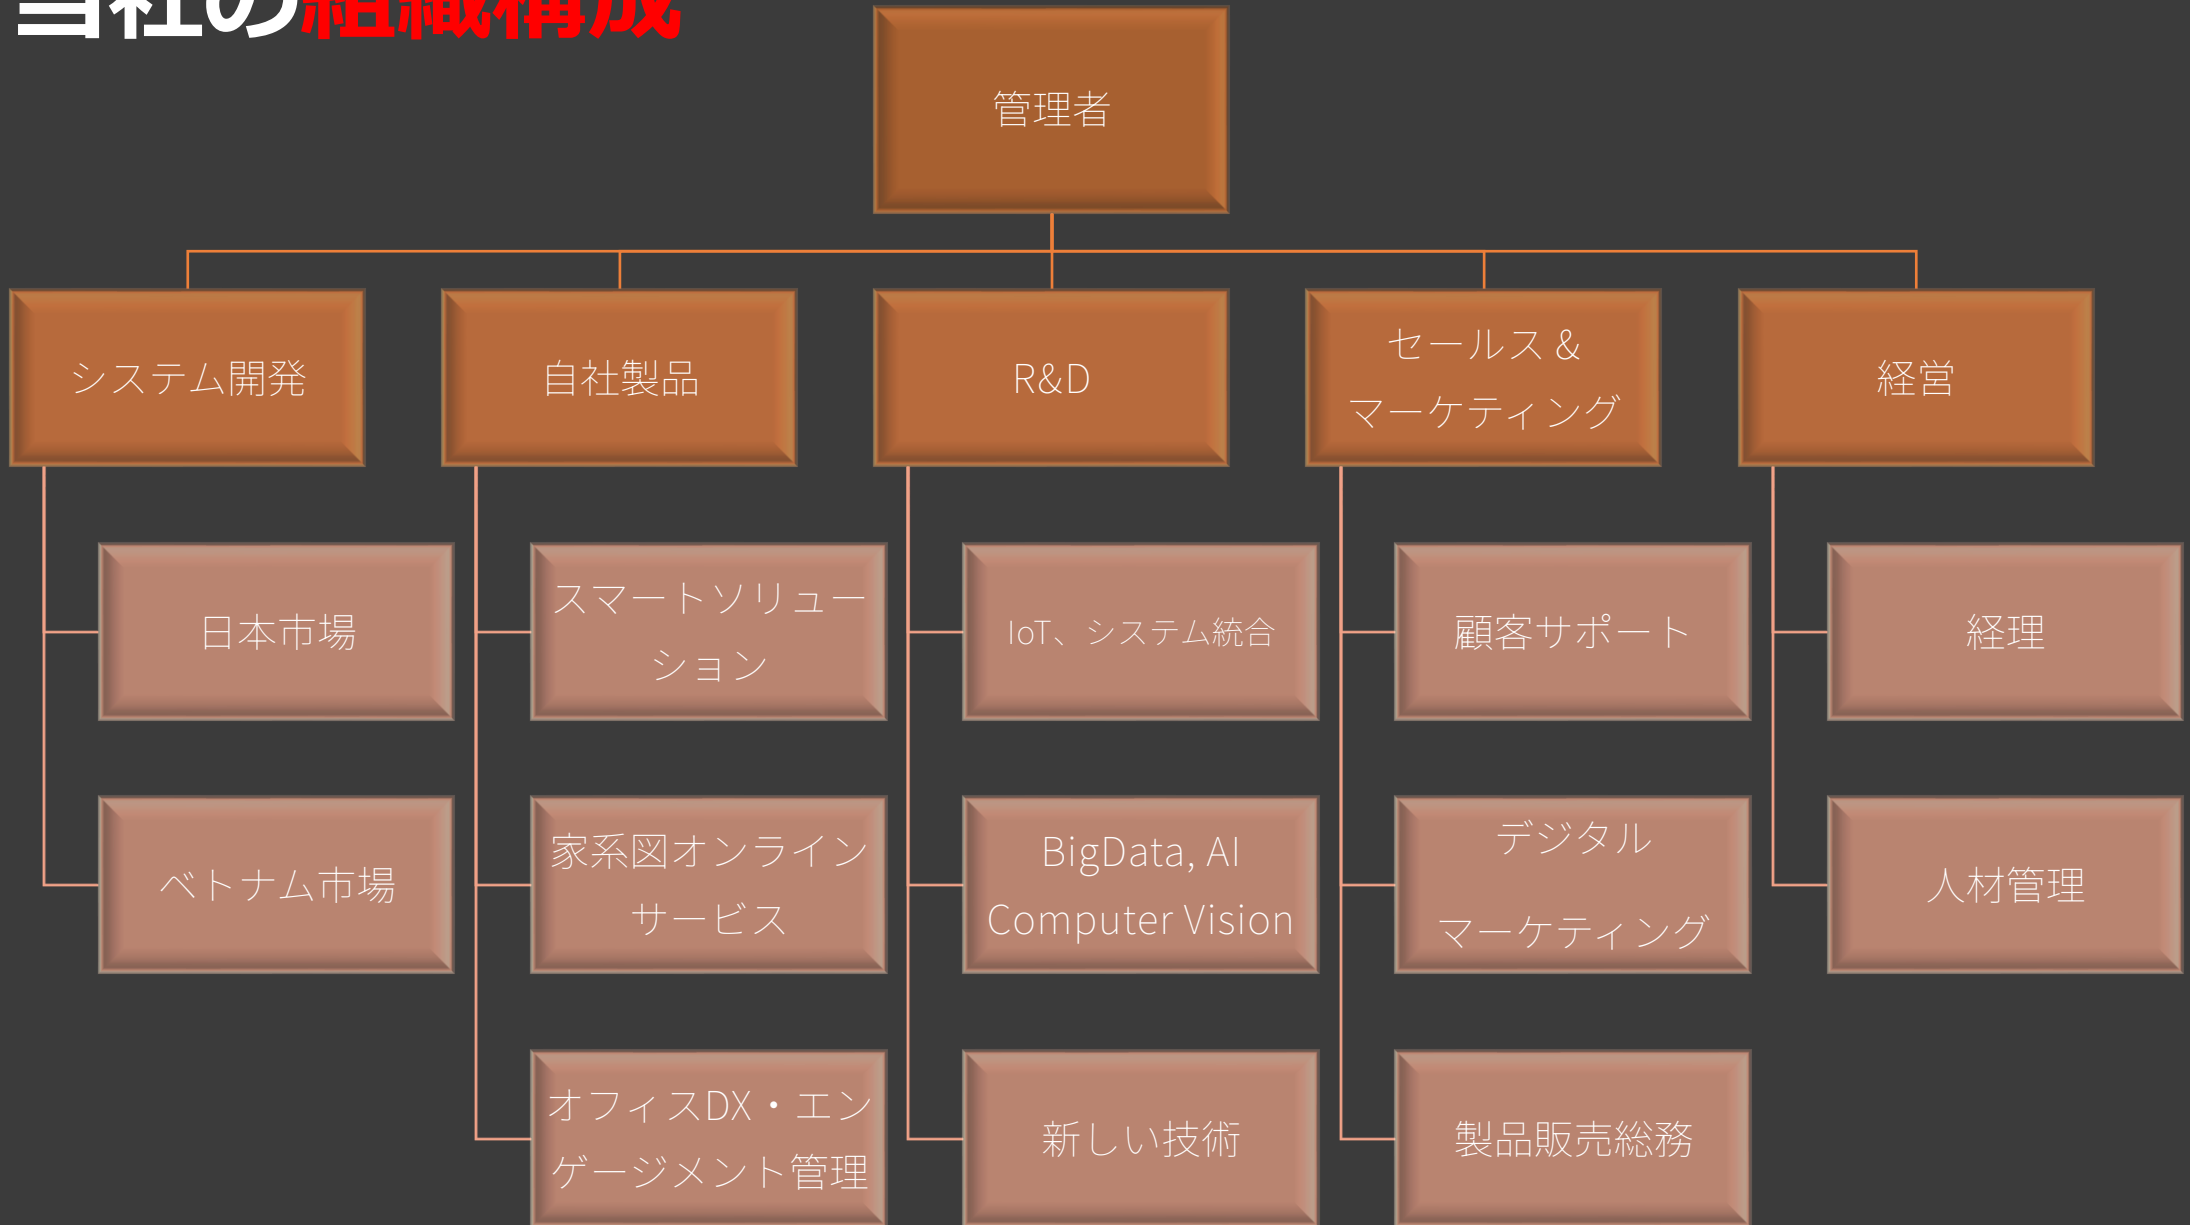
当社の組織構成

管理者

システム開発

日本市場

ベトナム市場

自社製品

スマートソリューション

家系図オンラインサービス

オフィスDX・エンゲージメント管理

R&D

IoT、システム統合

BigData, AI Computer Vision

新しい技術

セールス & マーケティング

顧客サポート

デジタル マーケティング

製品販売総務

経営

経理

人材管理